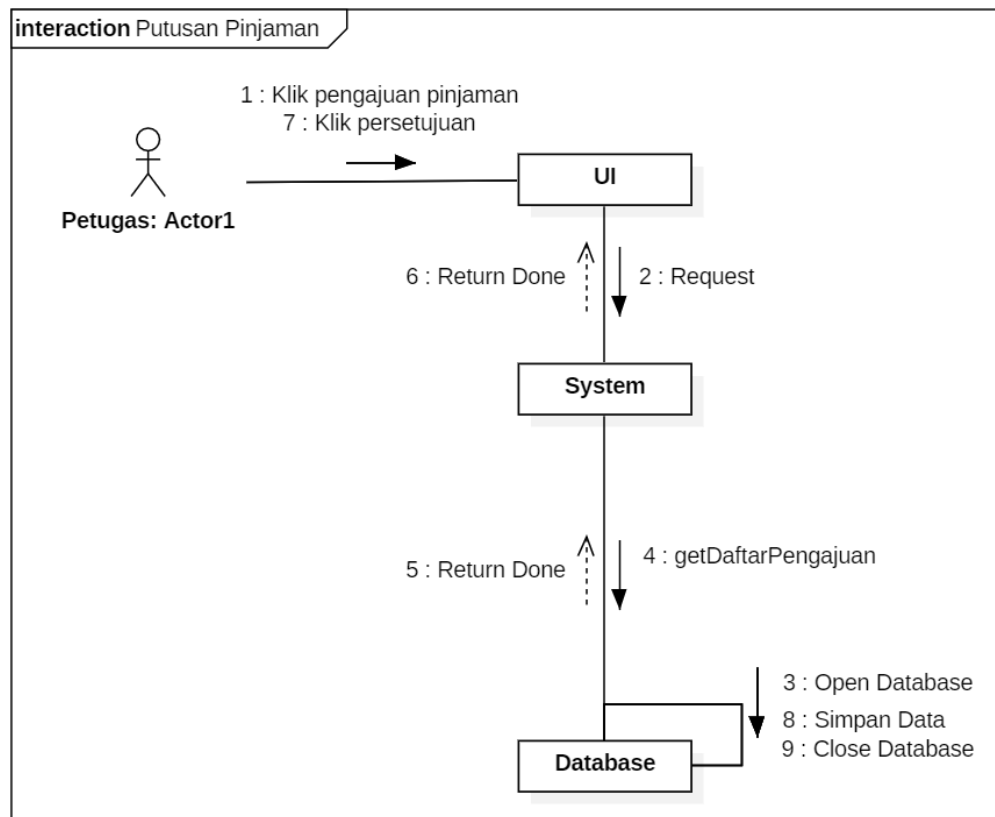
interaction Putusan Pinjaman

1 : Klik pengajuan pinjaman
7 : Klik persetujuan

Petugas: Actor1

UI

6 : Return Done

2 : Request

System

5 : Return Done

4 : getDaftarPengajuan

3 : Open Database
8 : Simpan Data
9 : Close Database

Database